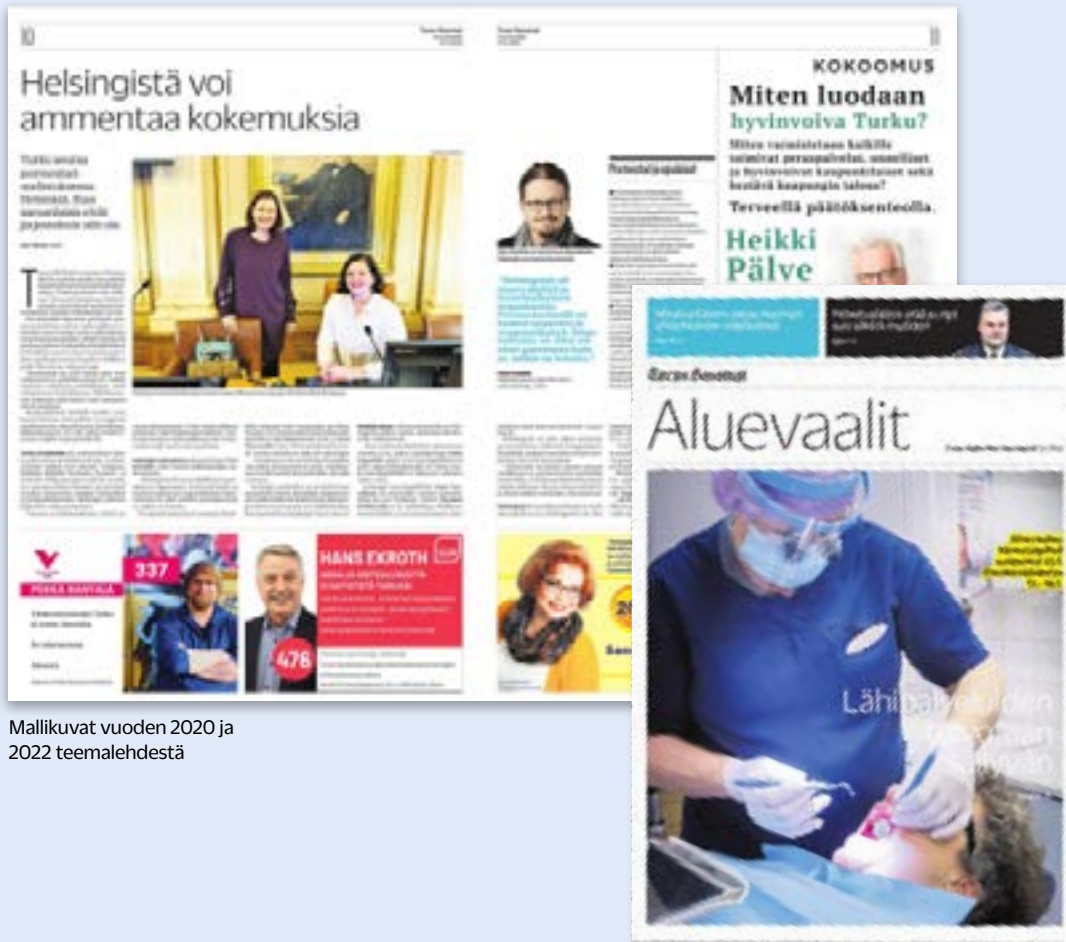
10

Helsingistä voi ammentaa kokemuksia

11

KOKOOMUS

Miten luodaan hyvinvoiva Turku?

Miten varmistetaan kaikille toimivat peruspalvelut, monelliset ja hyvinvoivat kaupunkilaiset sekä kestävä kaupungin talous?

Terveellä päätöksenteolla.

Heikki Pälve

337

HANS EKROTH

476

Turun Sanomat

Aluevaalit

Lähipalveluiden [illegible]

Mallikuvat vuoden 2020 ja 2022 teemalehdestä